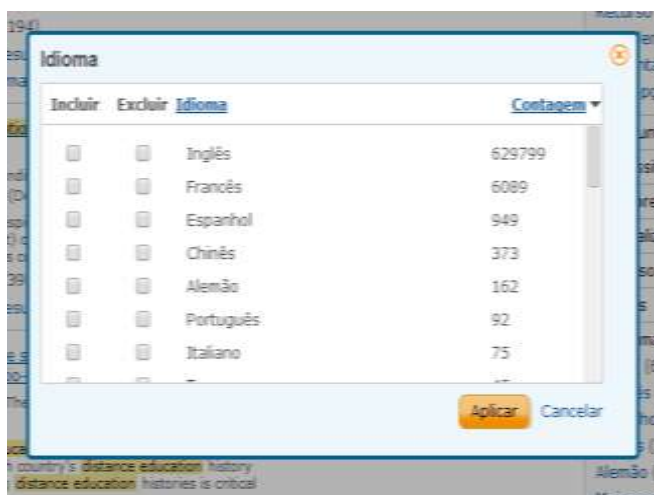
Idioma

| Incluir | Excluir | Idioma | Contagem |
|---|---|---|---|
| | | Inglês | 629799 |
| | | Francês | 6089 |
| | | Espanhol | 949 |
| | | Chinês | 373 |
| | | Alemão | 162 |
| | | Português | 92 |
| | | Italiano | 75 |

Aplicar Cancelar

country's distance education history
distance education histories is critical
Alemão